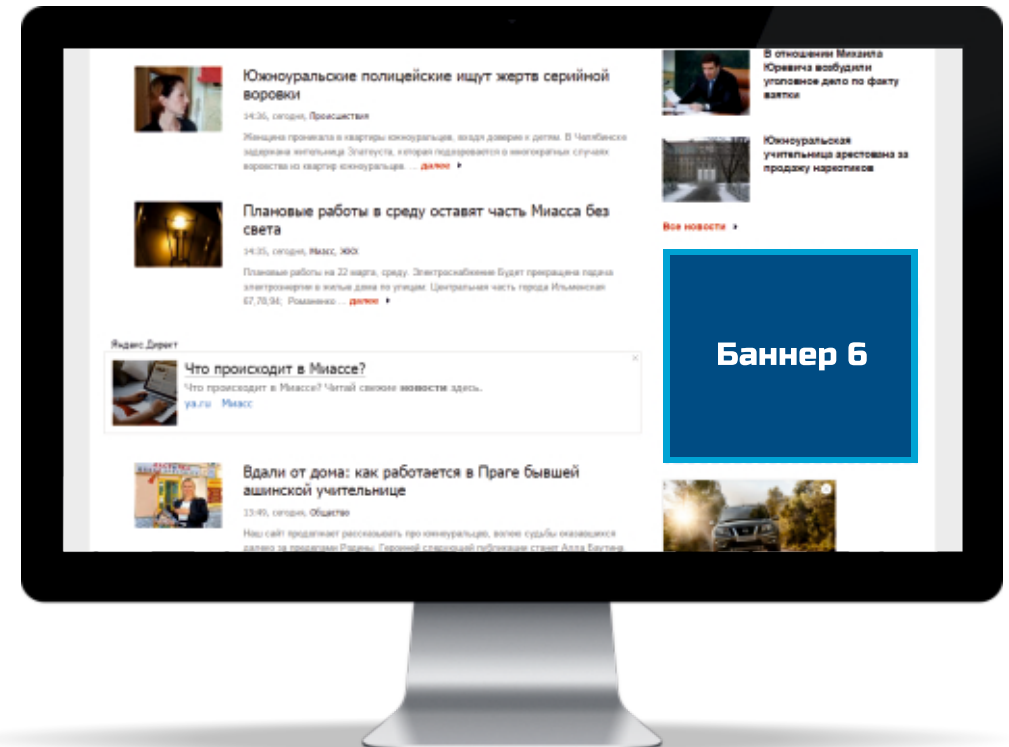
Южноуральские полицейские ищут жертв серийной воровки

14:36, сегодня, Происшествия

Женщина проникала в квартиры южноуральцев, входя доверие к детям. В Челябинске задержана жительница Златоуста, которая подозревается в многократных случаях воровства из квартир южноуральцев. ... далее

Плановые работы в среду оставят часть Миасса без света

14:35, сегодня, Миасс, ЖКХ

Плановые работы на 22 марта, среду. Электроснабжение будет прекращена подача электроэнергии в жилые дома по улицам: Центральная часть города Ильменская 67,78,94; Романенко ... далее

Яндекс.Директ

Что происходит в Миассе?

Что происходит в Миассе? Читай свежие новости здесь.

ya.ru Миасс

Вдали от дома: как работается в Праге бывшей ашинской учительнице

13:49, сегодня, Общество

Наш сайт продолжает рассказывать про южноуральцев, волею судьбы оказавшихся далеко за пределами Родины. Героиней следующей публикации станет Алла Бахтина

В отношении Михаила Юревича возбудили уголовное дело по факту взятки

Южноуральская учительница арестована за продажу наркотиков

Все новости

Баннер 6